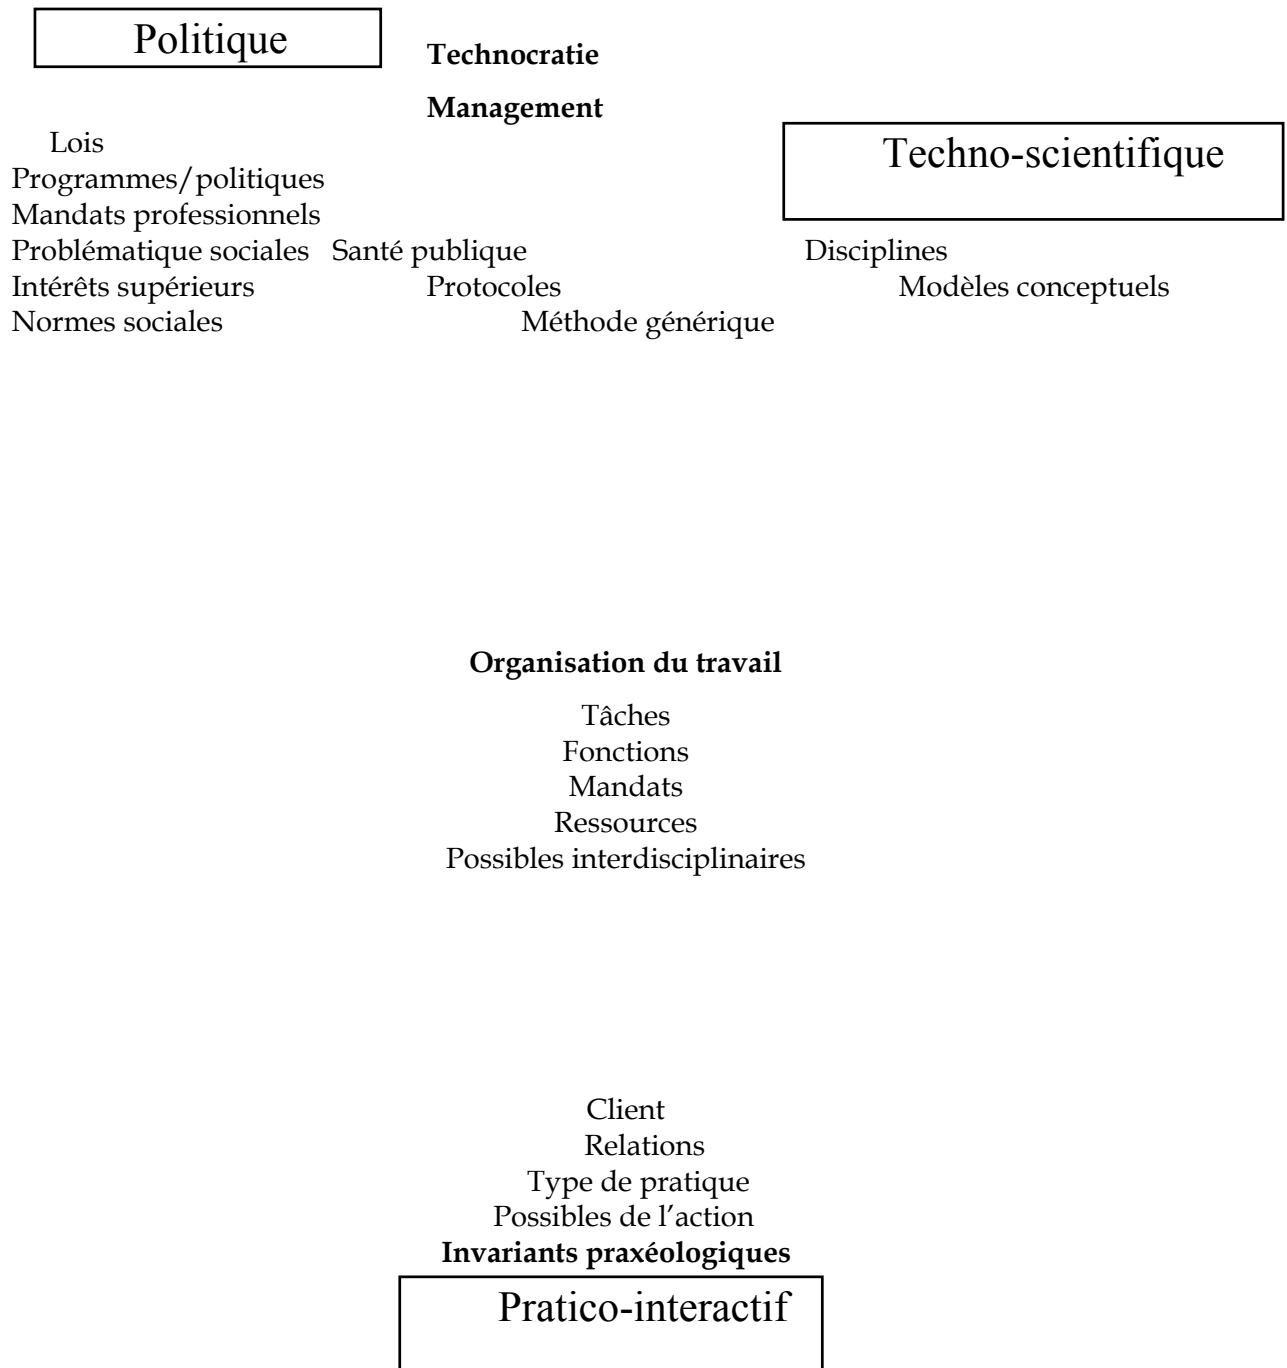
Politique

Technocratie

Management

Lois
Programmes/politiques
Mandats professionnels
Problématique sociales
Intérêts supérieurs
Normes sociales

Techno-scientifique

Santé publique
Protocoles
Méthode générique

Disciplines
Modèles conceptuels

Organisation du travail

Tâches
Fonctions
Mandats
Ressources
Possibles interdisciplinaires

Client
Relations
Type de pratique
Possibles de l'action
Invariants praxéologiques

Pratico-interactif